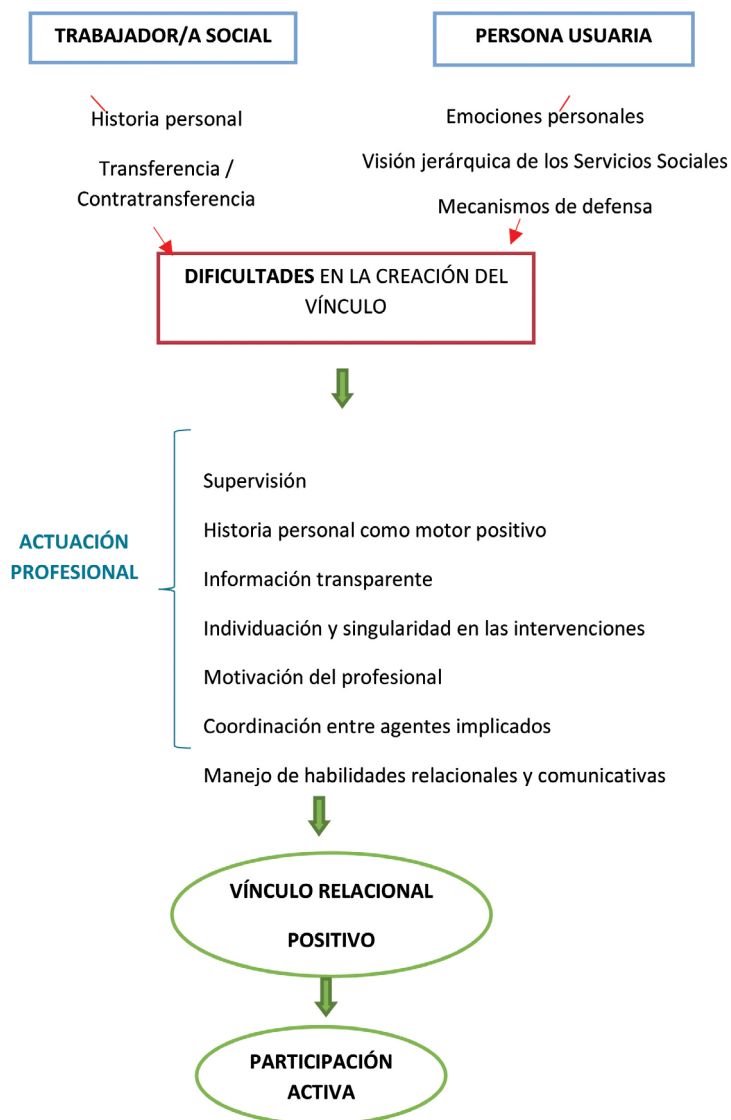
TRABAJADOR/A SOCIAL

PERSONA USUARIA

Historia personal

Transferencia / Contratransferencia

Emociones personales

Visión jerárquica de los Servicios Sociales

Mecanismos de defensa

DIFICULTADES EN LA CREACIÓN DEL VÍNCULO

ACTUACIÓN PROFESIONAL

Supervisión

Historia personal como motor positivo

Información transparente

Individuación y singularidad en las intervenciones

Motivación del profesional

Coordinación entre agentes implicados

Manejo de habilidades relacionales y comunicativas

VÍNCULO RELACIONAL POSITIVO

PARTICIPACIÓN ACTIVA